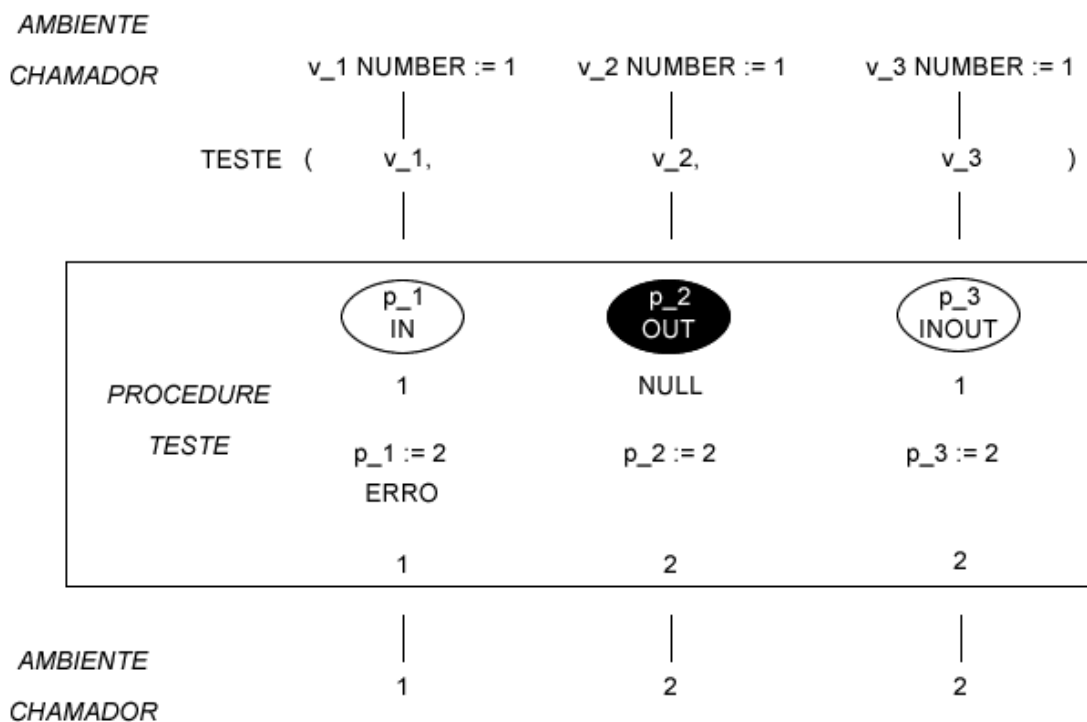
AMBIENTE
CHAMADOR

v_1 NUMBER := 1 v_2 NUMBER := 1 v_3 NUMBER := 1

TESTE ( v_1, v_2, v_3 )

p_1
IN

p_2
OUT

p_3
INOUT

PROCEDURE
TESTE

1 NULL 1

p_1 := 2
ERRO

p_2 := 2

p_3 := 2

1 2 2

AMBIENTE
CHAMADOR

1 2 2